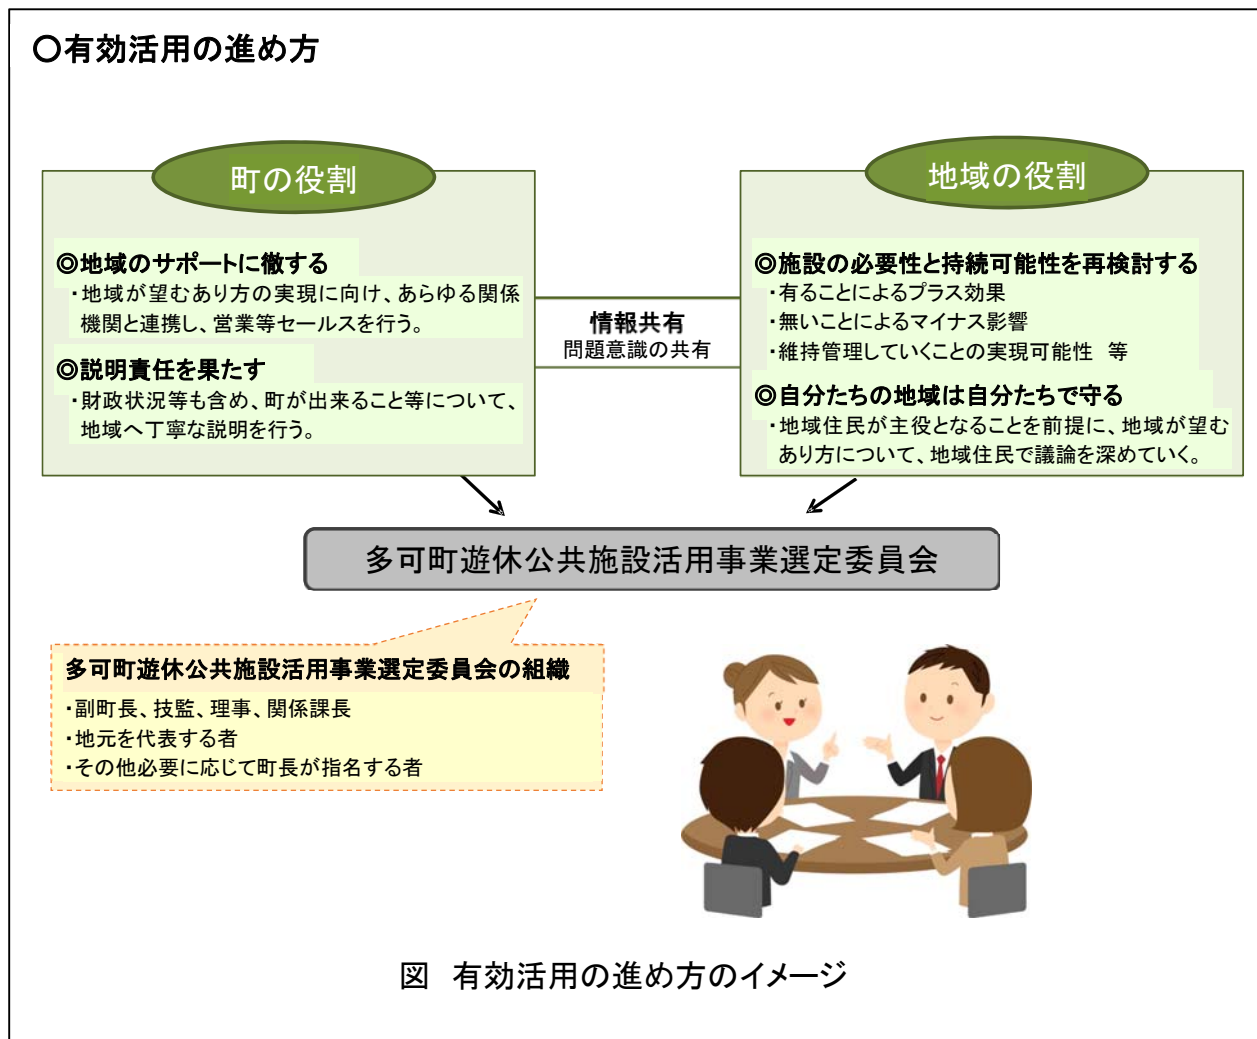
○有効活用の進め方

町の役割

◎地域のサポートに徹する
・地域が望むあり方の実現に向け、あらゆる関係機関と連携し、営業等セールスを行う。

◎説明責任を果たす
・財政状況等も含め、町が出来ること等について、地域へ丁寧な説明を行う。

情報共有
問題意識の共有

地域の役割

◎施設の必要性と持続可能性を再検討する
・有ることによるプラス効果
・無いことによるマイナス影響
・維持管理していくことの実現可能性　等

◎自分たちの地域は自分たちで守る
・地域住民が主役となることを前提に、地域が望むあり方について、地域住民で議論を深めていく。

多可町遊休公共施設活用事業選定委員会

多可町遊休公共施設活用事業選定委員会の組織
・副町長、技監、理事、関係課長
・地元を代表する者
・その他必要に応じて町長が指名する者

図　有効活用の進め方のイメージ